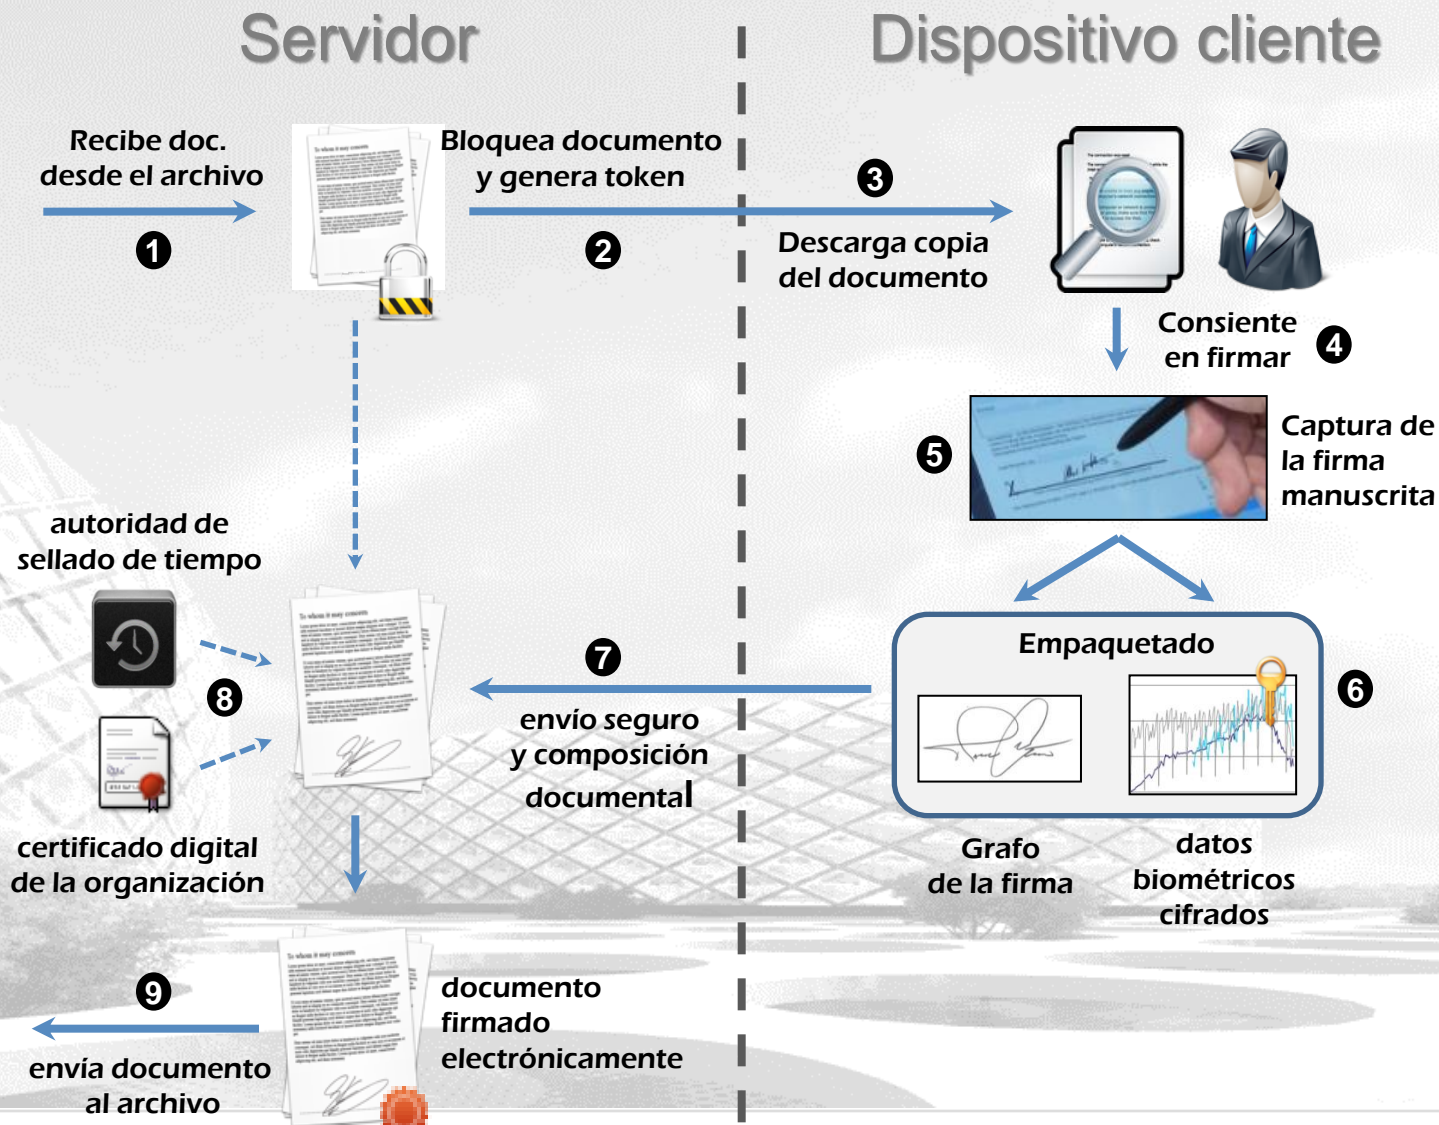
Servidor

Dispositivo cliente

Recibe doc. desde el archivo

1

Bloquea documento y genera token

2

3

Descarga copia del documento

Consiente en firmar

4

5

Captura de la firma manuscrita

autoridad de sellado de tiempo

8

7

envío seguro y composición documental

Empaquetado

6

certificado digital de la organización

Grafo de la firma

datos biométricos cifrados

9

envía documento al archivo

documento firmado electrónicamente